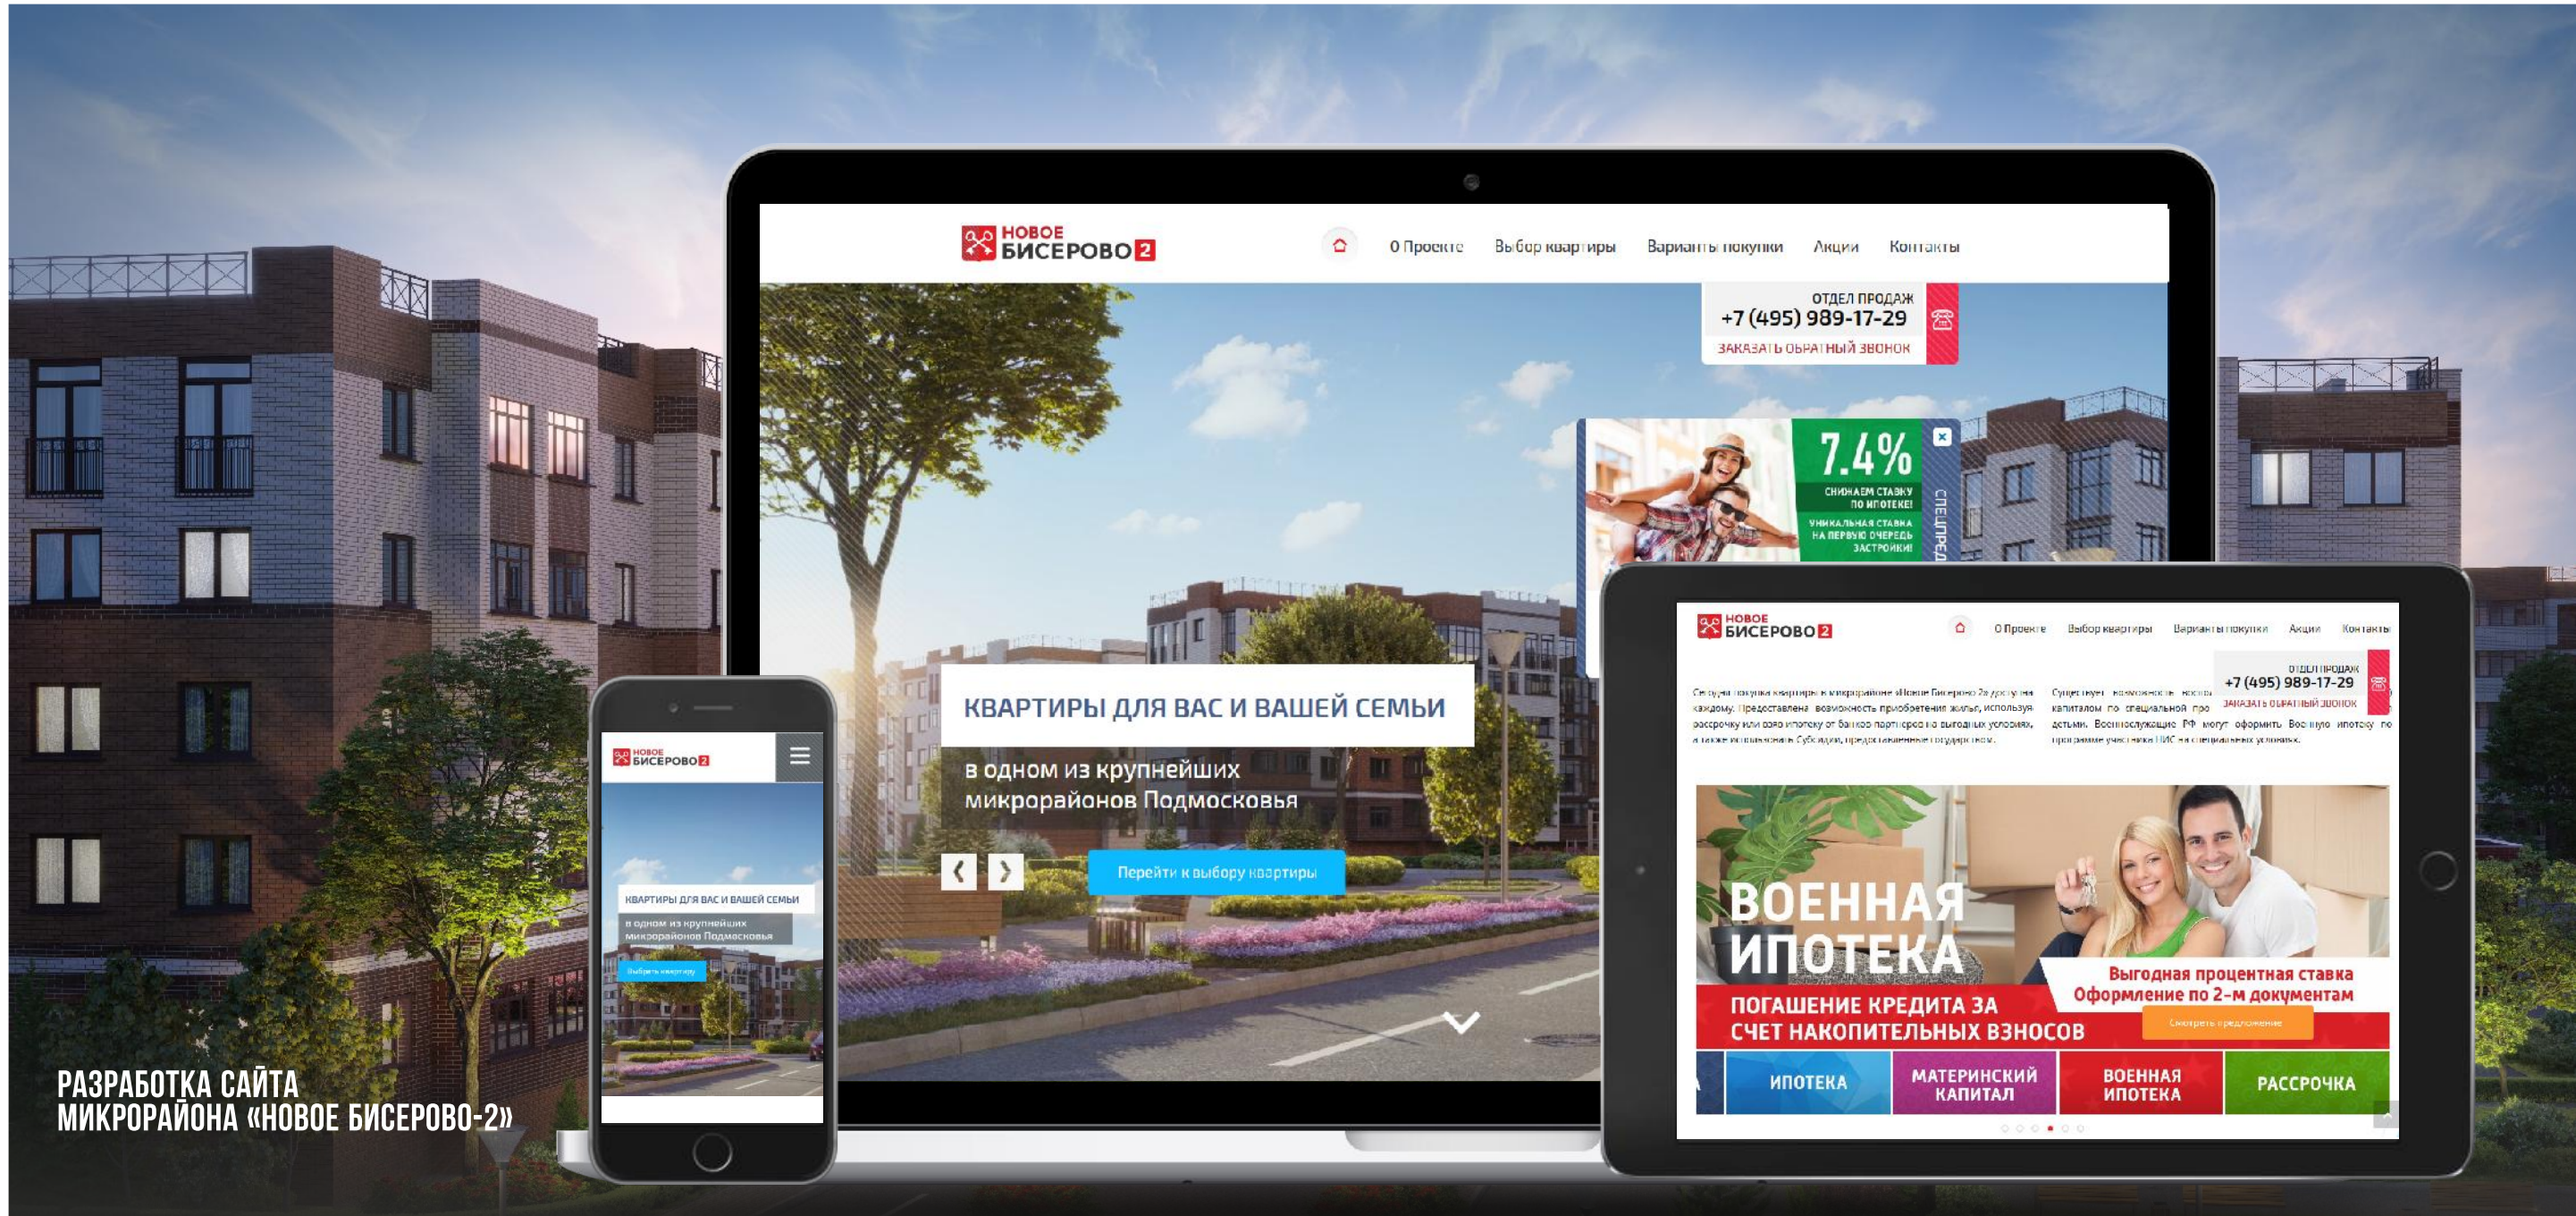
НОВОЕ БИСЕРОВО 2

О Проекте Выбор квартиры Варианты покупки Акции Контакты

ОТДЕЛ ПРОДАЖ
+7 (495) 989-17-29
ЗАКАЗАТЬ ОБРАТНЫЙ ЗВОНОК

7.4%
СНИЖАЕМ СТАВКУ ПО ИПОТЕКЕ!
УНИКАЛЬНАЯ СТАВКА НА ПЕРВУЮ ОЧЕРЕДЬ ЗАСТРОЙКИ!
СПЕЦПРЕД

КВАРТИРЫ ДЛЯ ВАС И ВАШЕЙ СЕМЬИ

в одном из крупнейших микрорайонов Подмосковья

Перейти к выбору квартиры

НОВОЕ БИСЕРОВО 2

КВАРТИРЫ ДЛЯ ВАС И ВАШЕЙ СЕМЬИ

в одном из крупнейших микрорайонов Подмосковья

Выбрать квартиру

НОВОЕ БИСЕРОВО 2

О Проекте Выбор квартиры Варианты покупки Акции Контакты

ОТДЕЛ ПРОДАЖ
+7 (495) 989-17-29
ЗАКАЗАТЬ ОБРАТНЫЙ ЗВОНОК

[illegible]

ВОЕННАЯ ИПОТЕКА

Выгодная процентная ставка
Оформление по 2-м документам

ПОГАШЕНИЕ КРЕДИТА ЗА СЧЕТ НАКОПИТЕЛЬНЫХ ВЗНОСОВ

Смотреть предложение

ИПОТЕКА
МАТЕРИНСКИЙ КАПИТАЛ
ВОЕННАЯ ИПОТЕКА
РАССРОЧКА

РАЗРАБОТКА САЙТА
МИКРОРАЙОНА «НОВОЕ БИСЕРОВО-2»